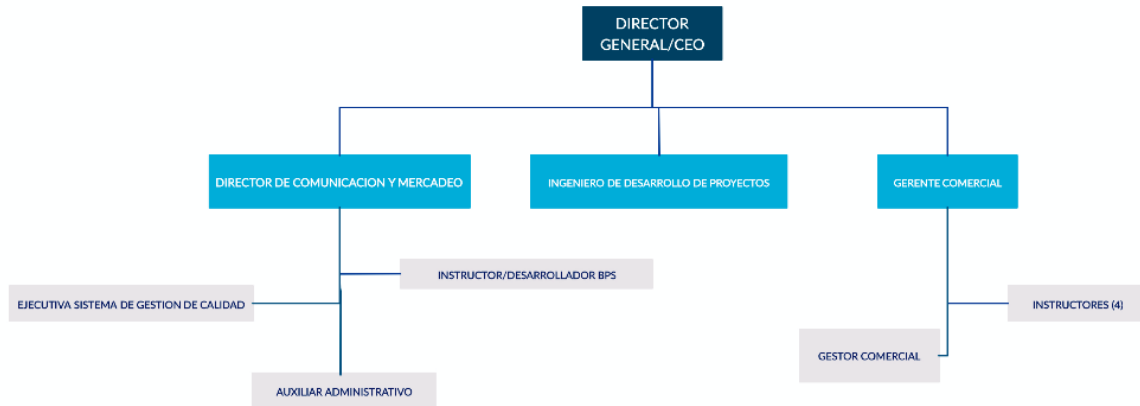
DIRECTOR GENERAL/CEO

DIRECTOR DE COMUNICACION Y MERCADEO

INGENIERO DE DESARROLLO DE PROYECTOS

GERENTE COMERCIAL

INSTRUCTOR/DESARROLLADOR BPS

EJECUTIVA SISTEMA DE GESTION DE CALIDAD

AUXILIAR ADMINISTRATIVO

INSTRUCTORES (4)

GESTOR COMERCIAL